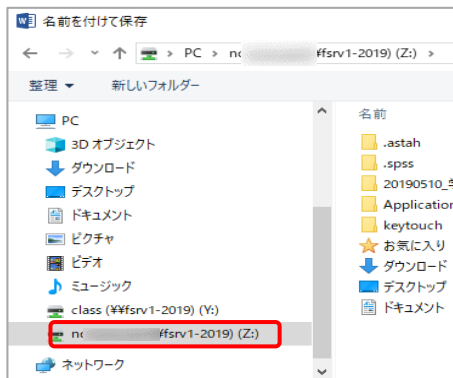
名前を付けて保存

PC > nc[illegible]¥fsrv1-2019) (Z:) >

整理 ▼ 新しいフォルダー

PC
3D オブジェクト
ダウンロード
デスクトップ
ドキュメント
ピクチャ
ビデオ
ミュージック
class (¥¥fsrv1-2019) (Y:)
nc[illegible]¥fsrv1-2019) (Z:)
ネットワーク

名前
.astah
.spss
20190510_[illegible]
Application
keytouch
お気に入り
ダウンロード
デスクトップ
ドキュメント